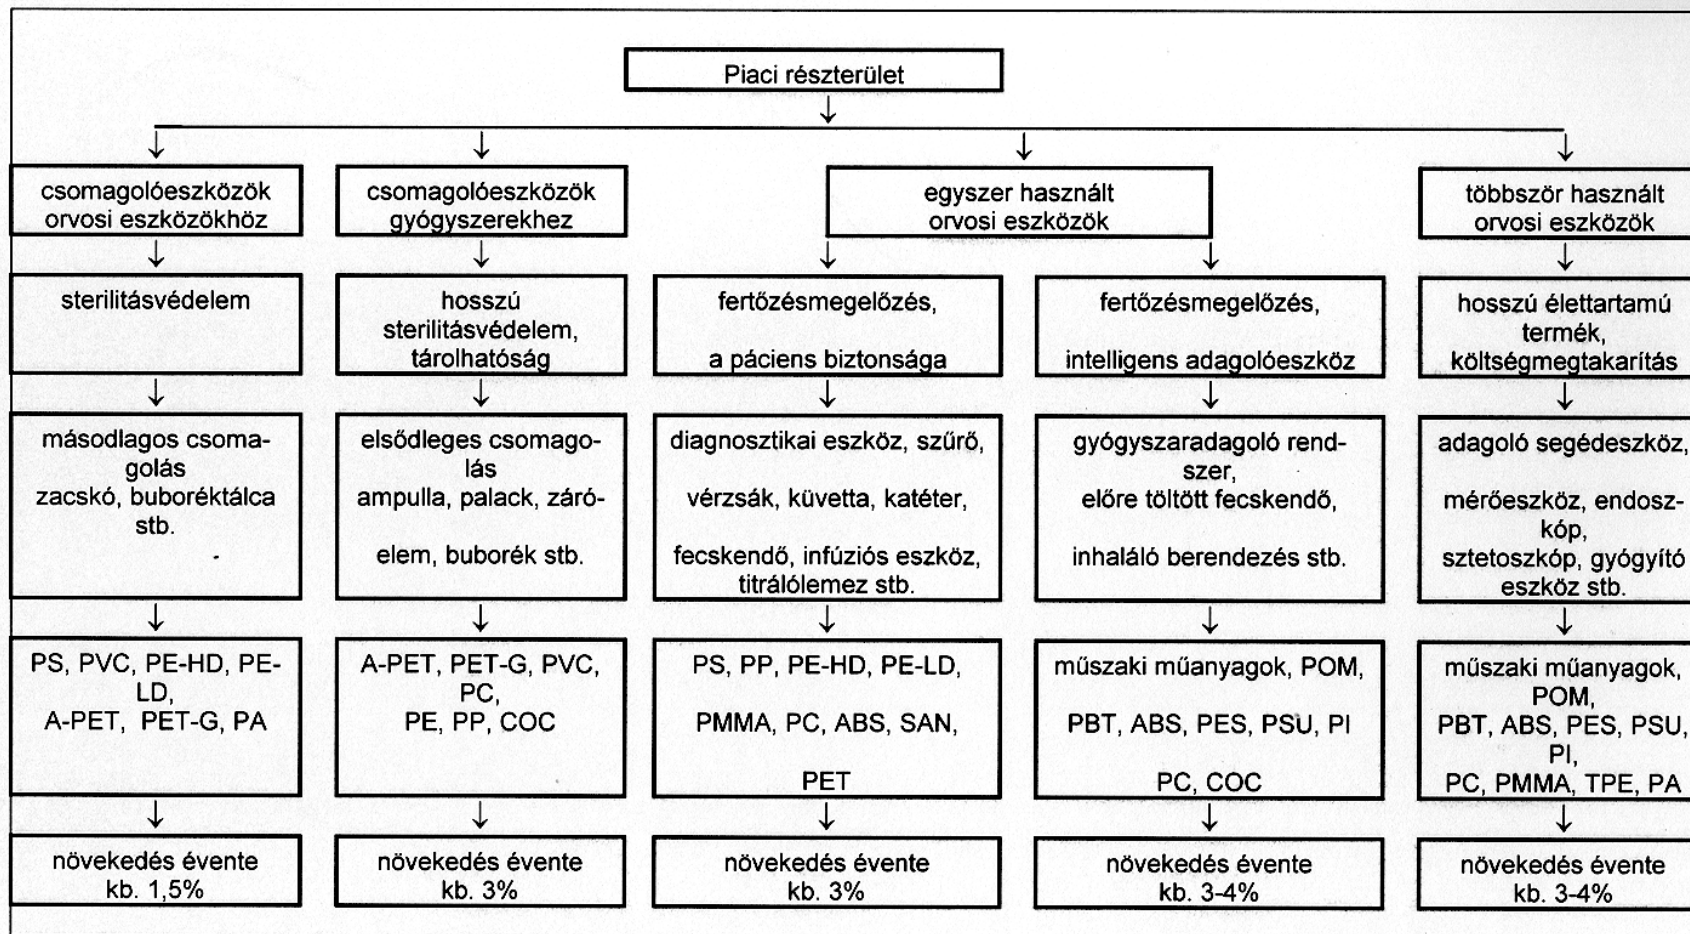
Piaci részterület

csomagolóeszközök orvosi eszközökhöz

csomagolóeszközök gyógyszerekhez

egyszer használt orvosi eszközök

többször használt orvosi eszközök

sterilitásvédelem

hosszú sterilitásvédelem, tárolhatóság

fertőzésmegelőzés,

a páciens biztonsága

fertőzésmegelőzés,

intelligens adagolóeszköz

hosszú élettartamú termék, költségmegtakarítás

másodlagos csomagolás zacskó, buboréktálca stb.

elsődleges csomagolás ampulla, palack, záróelem, buborék stb.

diagnosztikai eszköz, szűrő,

vérzsák, küvetta, katéter,

fecskendő, infúziós eszköz, titrálólemez stb.

gyógyszeradagoló rendszer, előre töltött fecskendő,

inhaláló berendezés stb.

adagoló segédeszköz,

mérőeszköz, endoszkóp, sztetoszkóp, gyógyító eszköz stb.

PS, PVC, PE-HD, PE-LD, A-PET, PET-G, PA

A-PET, PET-G, PVC, PC, PE, PP, COC

PS, PP, PE-HD, PE-LD,

PMMA, PC, ABS, SAN,

PET

műszaki műanyagok, POM,

PBT, ABS, PES, PSU, PI

PC, COC

műszaki műanyagok, POM, PBT, ABS, PES, PSU, PI, PC, PMMA, TPE, PA

növekedés évente kb. 1,5%

növekedés évente kb. 3%

növekedés évente kb. 3%

növekedés évente kb. 3-4%

növekedés évente kb. 3-4%